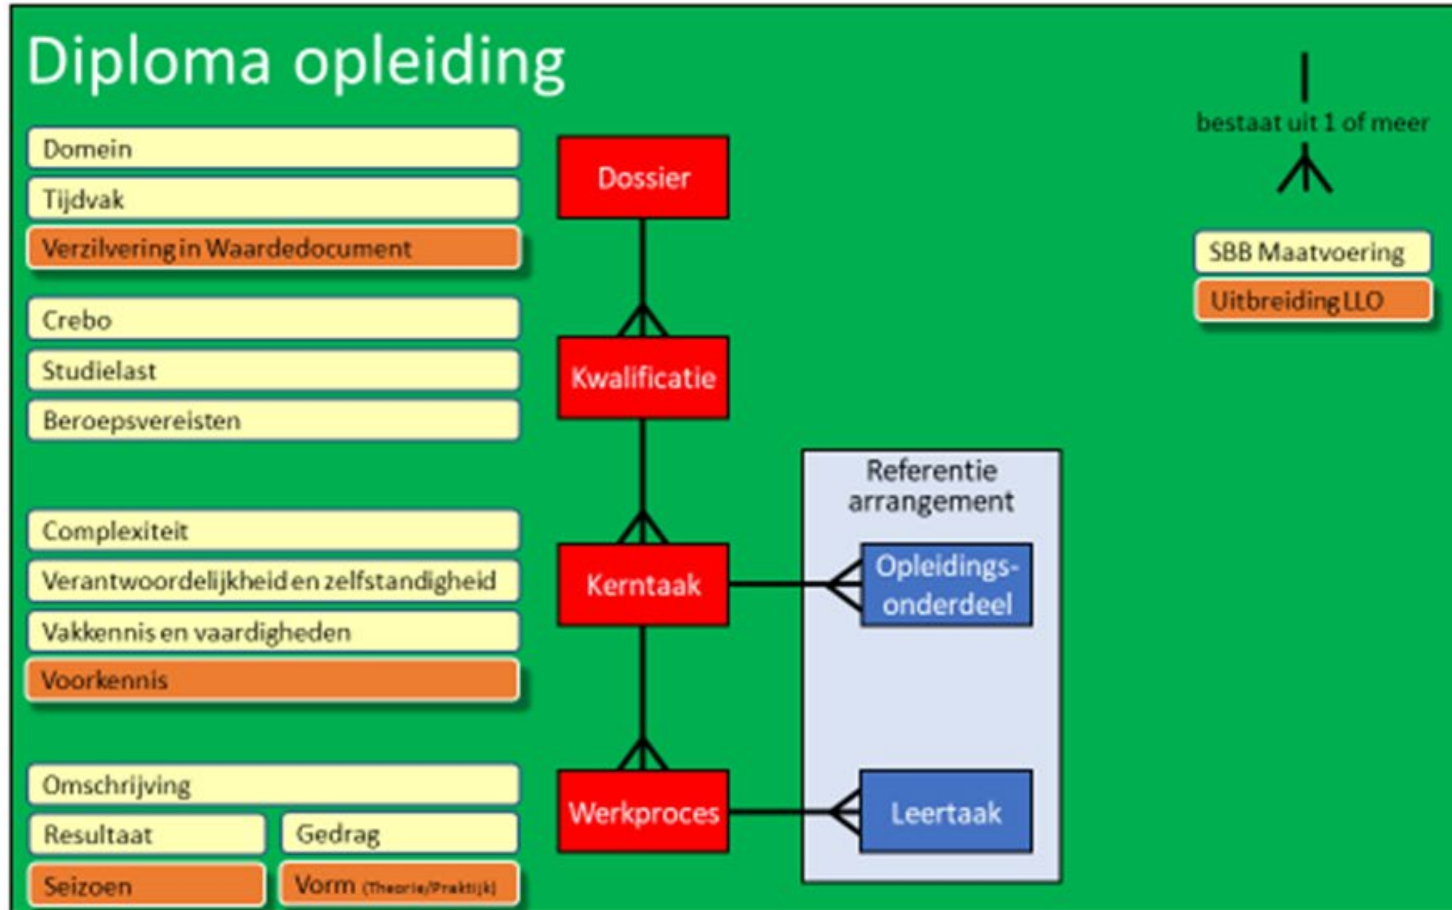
Diploma opleiding

Domein

Tijdvak

Verzilvering in Waardedocument

Crebo

Studielast

Beroepsvereisten

Complexiteit

Verantwoordelijkheid en zelfstandigheid

Vakkennis en vaardigheden

Voorkennis

Omschrijving

Resultaat

Gedrag

Seizoen

Vorm (Theorie/Praktijk)

Dossier

Kwalificatie

Kerntaak

Werkproces

Referentie arrangement

Opleidings-onderdeel

Leertaak

bestaat uit 1 of meer

SBB Maatvoering

Uitbreiding LLO